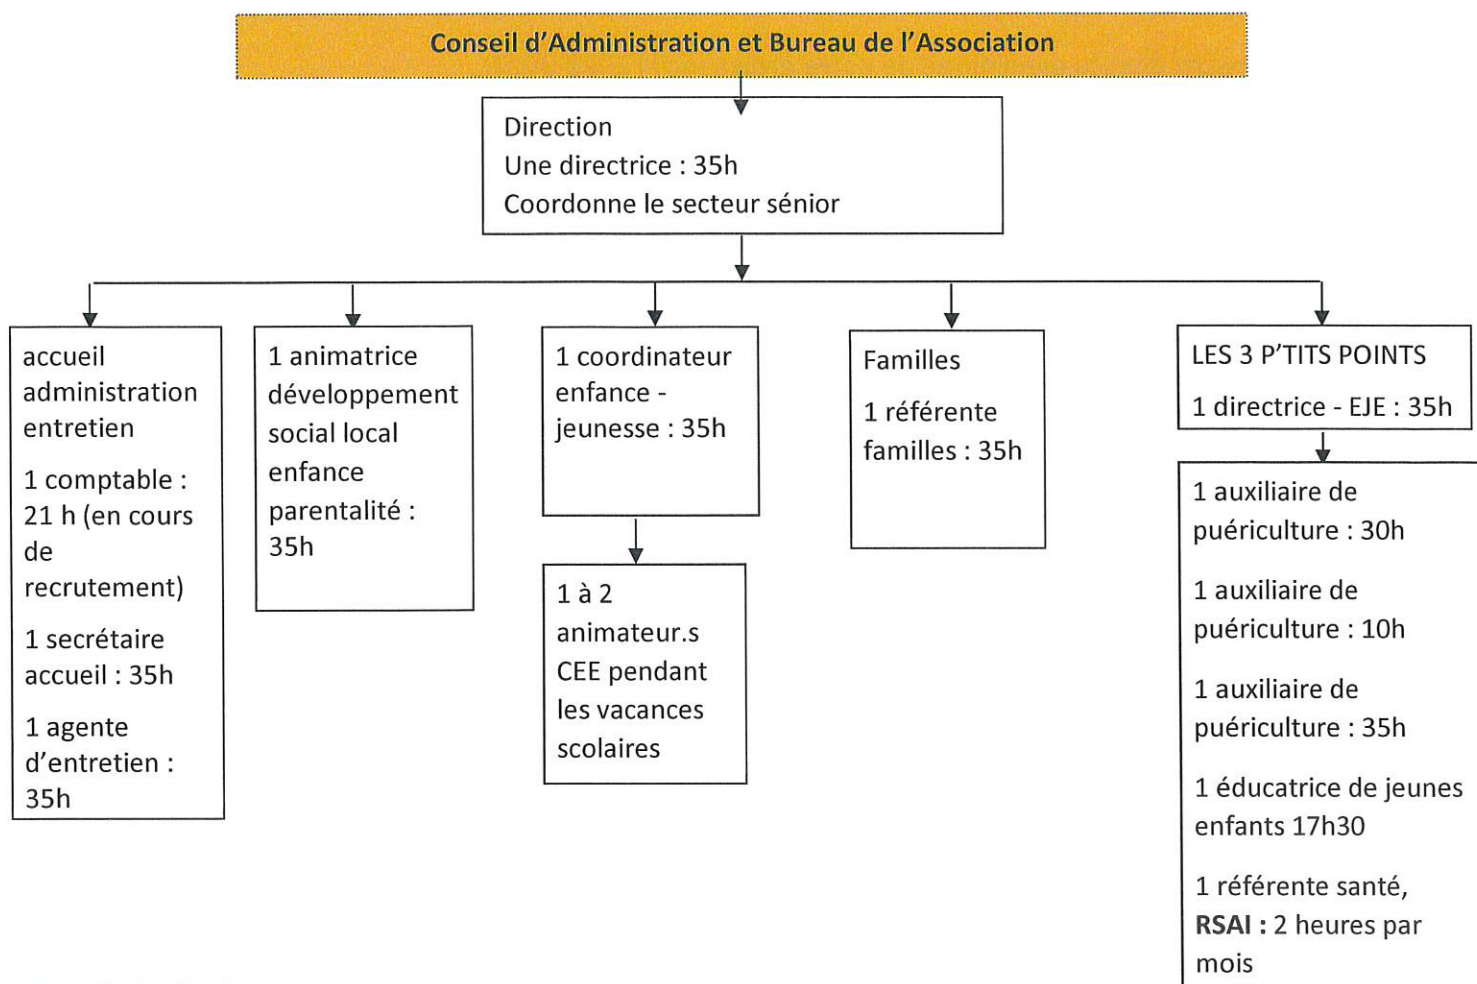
Conseil d'Administration et Bureau de l'Association

Direction
Une directrice : 35h
Coordonne le secteur sénior

accueil administration entretien

1 comptable : 21 h (en cours de recrutement)

1 secrétaire accueil : 35h

1 agente d'entretien : 35h

1 animatrice développement social local enfance parentalité : 35h

1 coordinateur enfance - jeunesse : 35h

1 à 2 animateur.s CEE pendant les vacances scolaires

Familles

1 référente familles : 35h

LES 3 P'TITS POINTS

1 directrice - EJE : 35h

1 auxiliaire de puériculture : 30h

1 auxiliaire de puériculture : 10h

1 auxiliaire de puériculture : 35h

1 éducatrice de jeunes enfants 17h30

1 référente santé, **RSAI :** 2 heures par mois